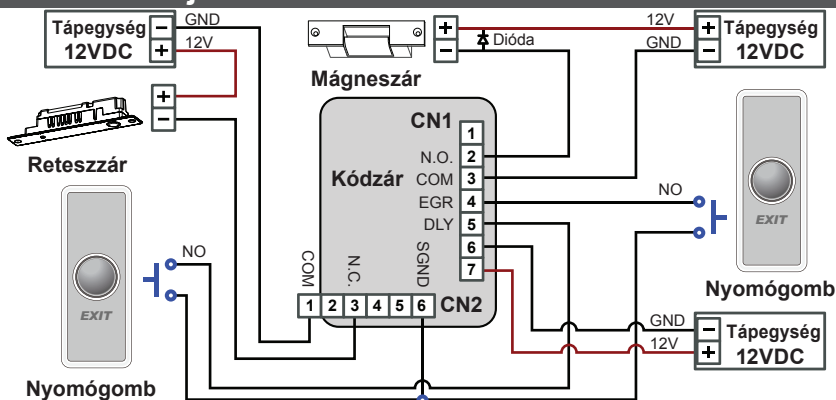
Tápegység
12VDC
GND
12V
Retesszár
Mágneszár
Dióda
12V
GND
Tápegység
12VDC
CN1
Kódzár
1
N.O. 2
COM 3
EGR 4
DLY 5
6
7
NO
EXIT
Nyomógomb
NO
EXIT
Nyomógomb
COM
N.C.
SGND
1 2 3 4 5 6 CN2
GND
12V
Tápegység
12VDC